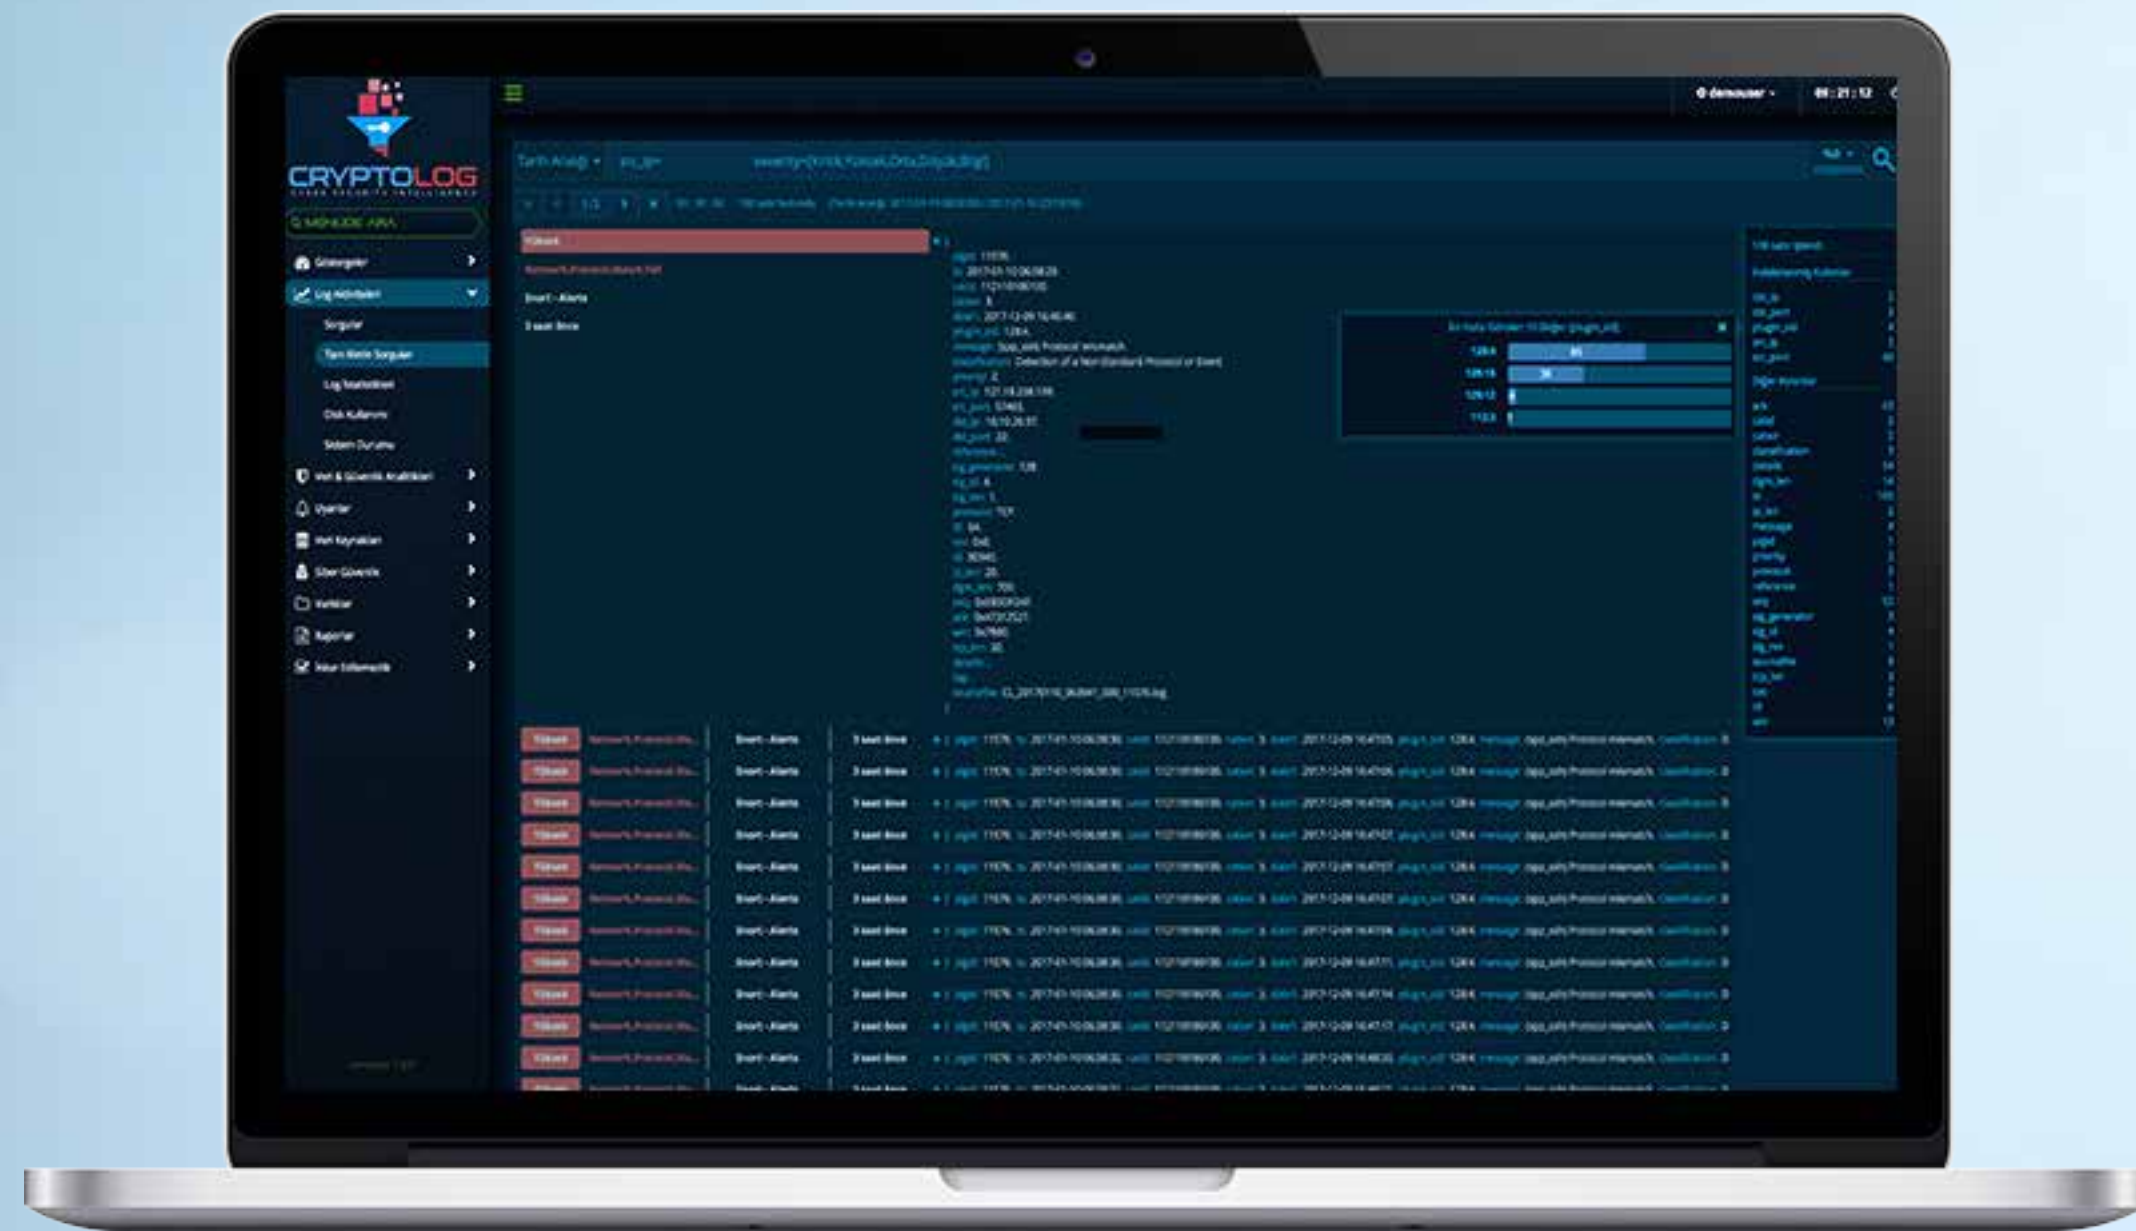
CRYPTOLOG
CYBER SECURITY INTELLIGENCE

demouser

Tarih Aralığı

severity:(Kritik,Yüksek,Orta,Düşük,Bilgi)

Göstergeler
Log Aktiviteleri
Sorgular
Tam Metin Sorguları
Log İstatistikleri
Disk Kullanımı
Sistem Durumu
Veri & Güvenlik Analitikleri
Uyarılar
Veri Kaynakları
Siber Güvenlik
Kurallar
Raporlar
Yasal Uyumluluk

Yüksek
Snort - Alerts

Yüksek Snort - Alerts
Yüksek Snort - Alerts
Yüksek Snort - Alerts
Yüksek Snort - Alerts
Yüksek Snort - Alerts
Yüksek Snort - Alerts
Yüksek Snort - Alerts
Yüksek Snort - Alerts
Yüksek Snort - Alerts
Yüksek Snort - Alerts
Yüksek Snort - Alerts

message: Ssp_ssh Protocol mismatch
classification: Detection of a Non-Standard Protocol or Event
protocol: TCP

128:4
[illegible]